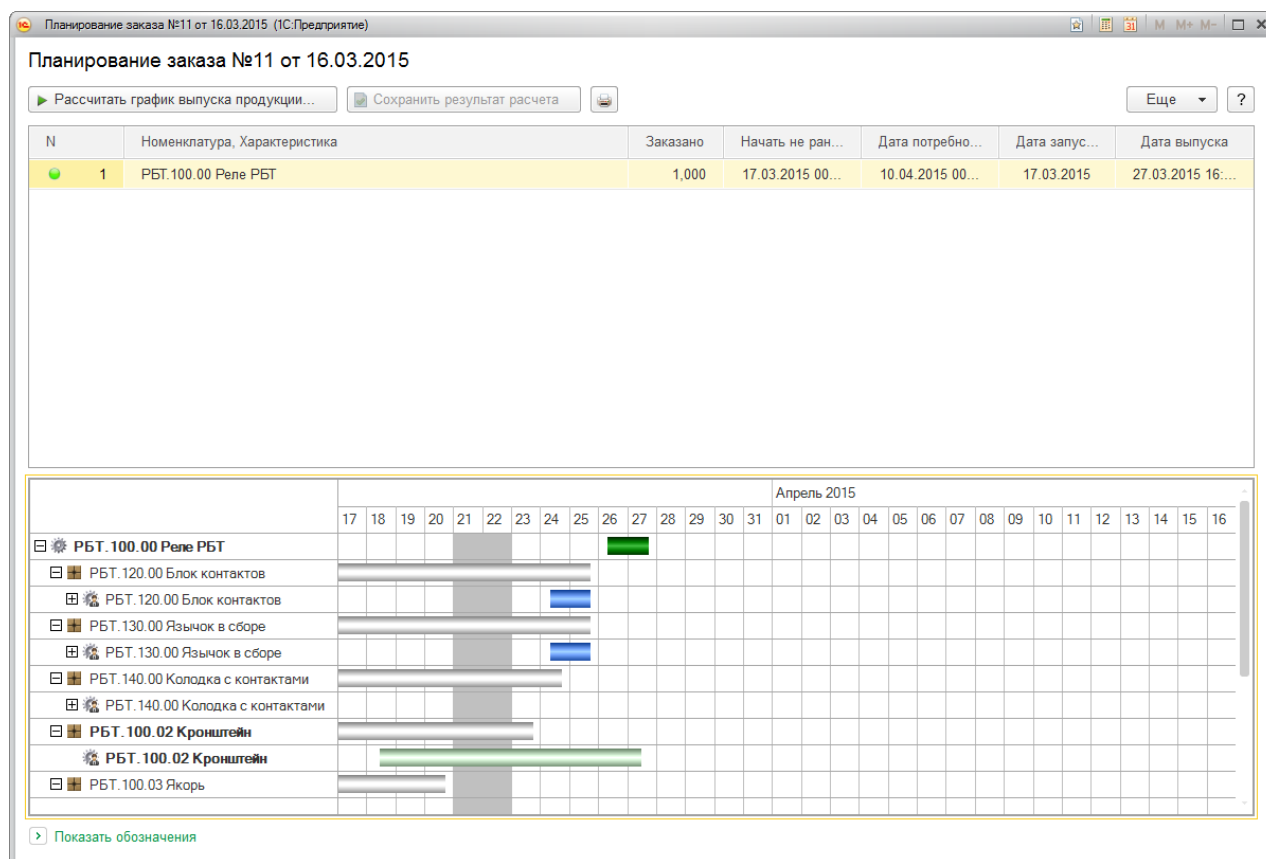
Планирование заказа №11 от 16.03.2015 (1С:Предприятие)

M M+ M-

Планирование заказа №11 от 16.03.2015

Рассчитать график выпуска продукции...
Сохранить результат расчета
Еще
?

| N | Номенклатура, Характеристика | Заказано | Начать не ран... | Дата потребно... | Дата запус... | Дата выпуска |
|---|---|---|---|---|---|---|
| 1 | РБТ.100.00 Реле РБТ | 1,000 | 17.03.2015 00... | 10.04.2015 00... | 17.03.2015 | 27.03.2015 16:... |

Апрель 2015

17 18 19 20 21 22 23 24 25 26 27 28 29 30 31 01 02 03 04 05 06 07 08 09 10 11 12 13 14 15 16

РБТ.100.00 Реле РБТ
РБТ.120.00 Блок контактов
РБТ.120.00 Блок контактов
РБТ.130.00 Язычок в сборе
РБТ.130.00 Язычок в сборе
РБТ.140.00 Колодка с контактами
РБТ.140.00 Колодка с контактами
РБТ.100.02 Кронштейн
РБТ.100.02 Кронштейн
РБТ.100.03 Якорь

Показать обозначения